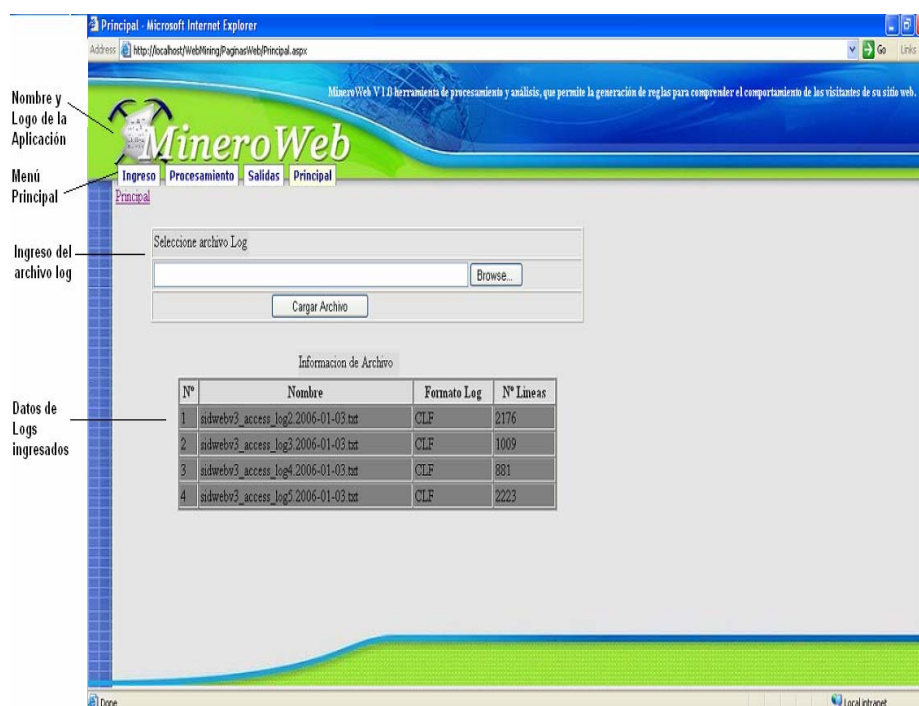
Principal - Microsoft Internet Explorer

Address http://localhost/WebMining/PaginasWeb/Principal.aspx

Go Links

MineroWeb V 1.0 herramienta de procesamiento y análisis, que permite la generación de reglas para comprender el comportamiento de los visitantes de su sitio web.

MineroWeb

Nombre y Logo de la Aplicación

Menú Principal

Ingreso Procesamiento Salidas Principal

Principal

Ingreso del archivo log

Seleccione archivo Log

Browse...

Cargar Archivo

Informacion de Archivo

Datos de Logs ingresados

| Nº | Nombre | Formato Log | Nº Lineas |
|---|---|---|---|
| 1 | sidwebv3_access_log2.2006-01-03.txt | CLF | 2176 |
| 2 | sidwebv3_access_log3.2006-01-03.txt | CLF | 1009 |
| 3 | sidwebv3_access_log4.2006-01-03.txt | CLF | 881 |
| 4 | sidwebv3_access_log5.2006-01-03.txt | CLF | 2223 |

Done

Local intranet